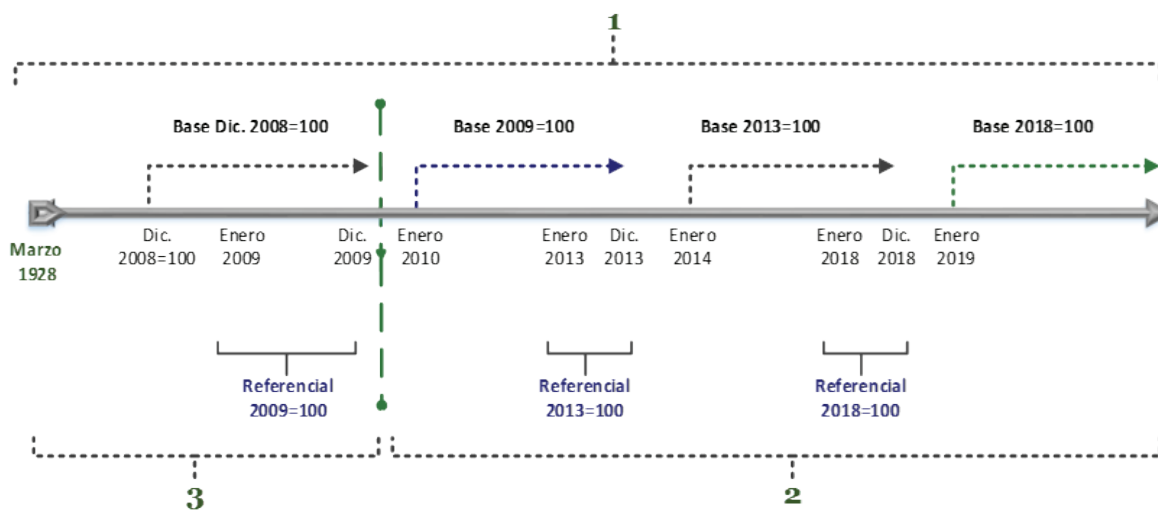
1

Base Dic. 2008=100

Base 2009=100

Base 2013=100

Base 2018=100

Marzo 1928

Dic. 2008=100

Enero 2009

Dic. 2009

Enero 2010

Enero 2013

Dic. 2013

Enero 2014

Enero 2018

Dic. 2018

Enero 2019

Referencial 2009=100

Referencial 2013=100

Referencial 2018=100

3

2